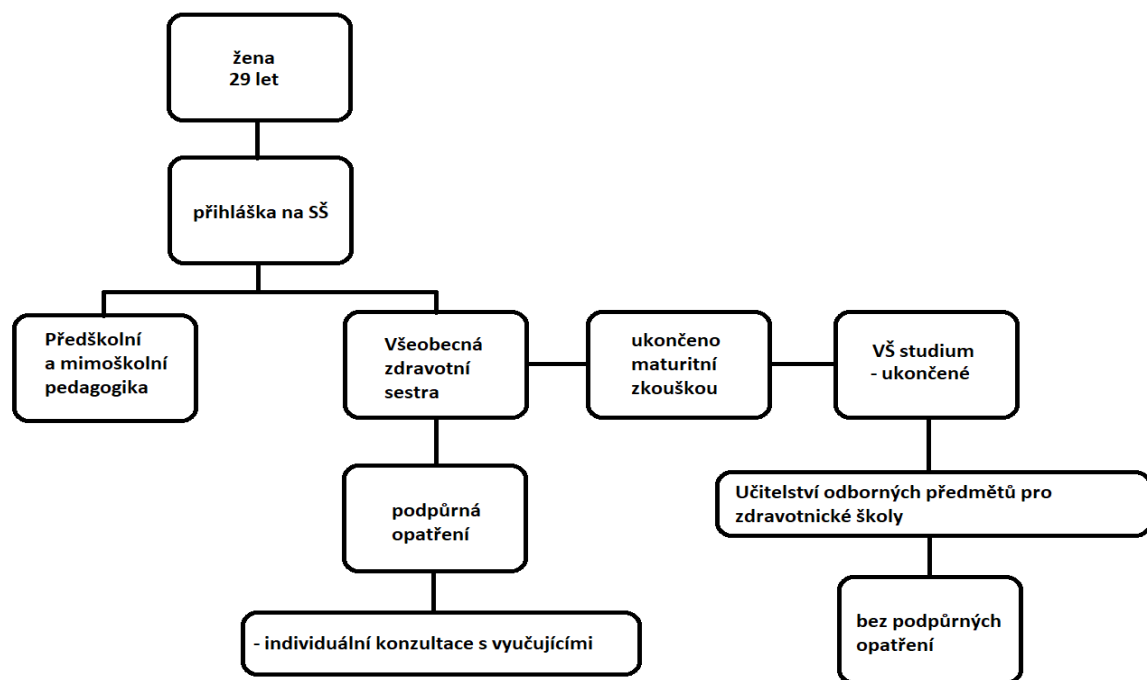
žena
29 let

přihláška na SŠ

Předškolní a mimoškolní pedagogika

Všeobecná zdravotní sestra

ukončeno maturitní zkouškou

VŠ studium - ukončené

podpůrná opatření

Učitelství odborných předmětů pro zdravotnické školy

- individuální konzultace s vyučujícími

bez podpůrných opatření